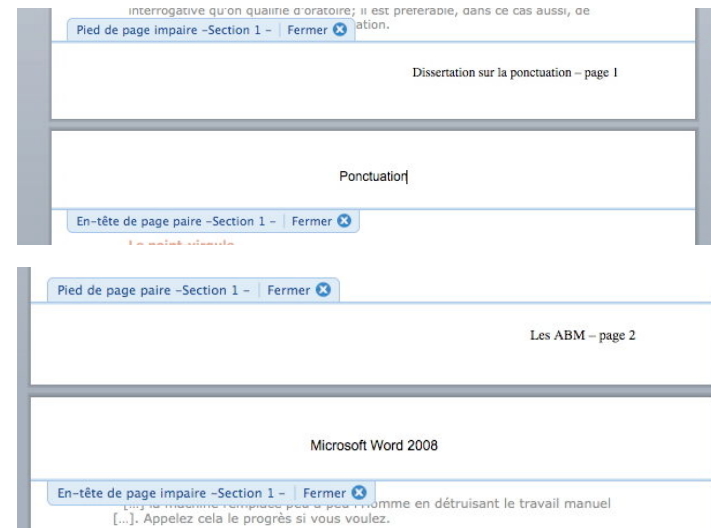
interrogative qu'on qualifie d'oratoire; il est préférable, dans ce cas aussi, de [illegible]ation.

Pied de page impaire -Section 1- | Fermer

Dissertation sur la ponctuation – page 1

Ponctuation

En-tête de page paire -Section 1- | Fermer

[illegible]

Pied de page paire -Section 1- | Fermer

Les ABM – page 2

Microsoft Word 2008

En-tête de page impaire -Section 1- | Fermer

[...] la machine remplace peu à peu l'homme en détruisant le travail manuel [...]. Appelez cela le progrès si vous voulez.